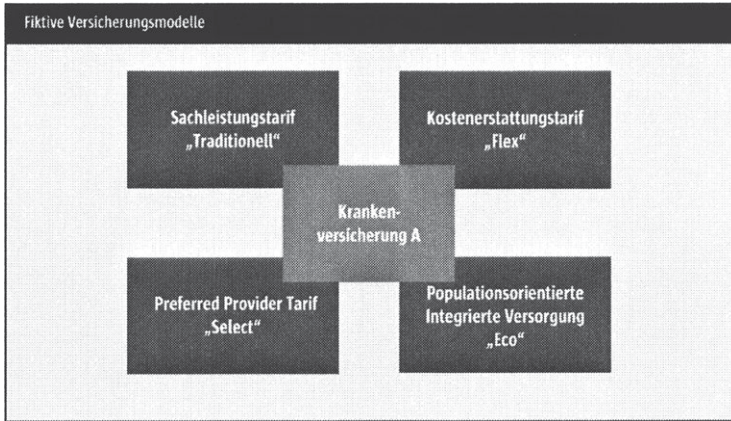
Fiktive Versicherungsmodelle

Sachleistungstarif „Traditionell“

Kostenerstattungstarif „Flex“

Kranken-versicherung A

Preferred Provider Tarif „Select“

Populationsorientierte Integrierte Versorgung „Eco“